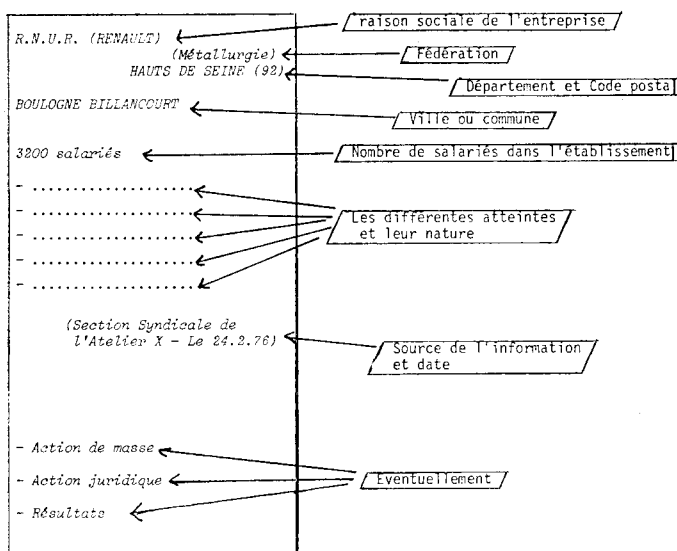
R.N.U.R. (RENAULT)

raison sociale de l'entreprise

(Métallurgie)

Fédération

HAUTS DE SEINE (92)

Département et Code posta

BOULOGNE BILLANCOURT

Ville ou commune

3200 salariés

Nombre de salariés dans l'établissement

- ....................

- ....................

- ....................

- ....................

- ....................

Les différentes atteintes et leur nature

(Section Syndicale de l'Atelier X - Le 24.2.76)

Source de l'information et date

- Action de masse

- Action juridique

- Résultats

Eventuellement